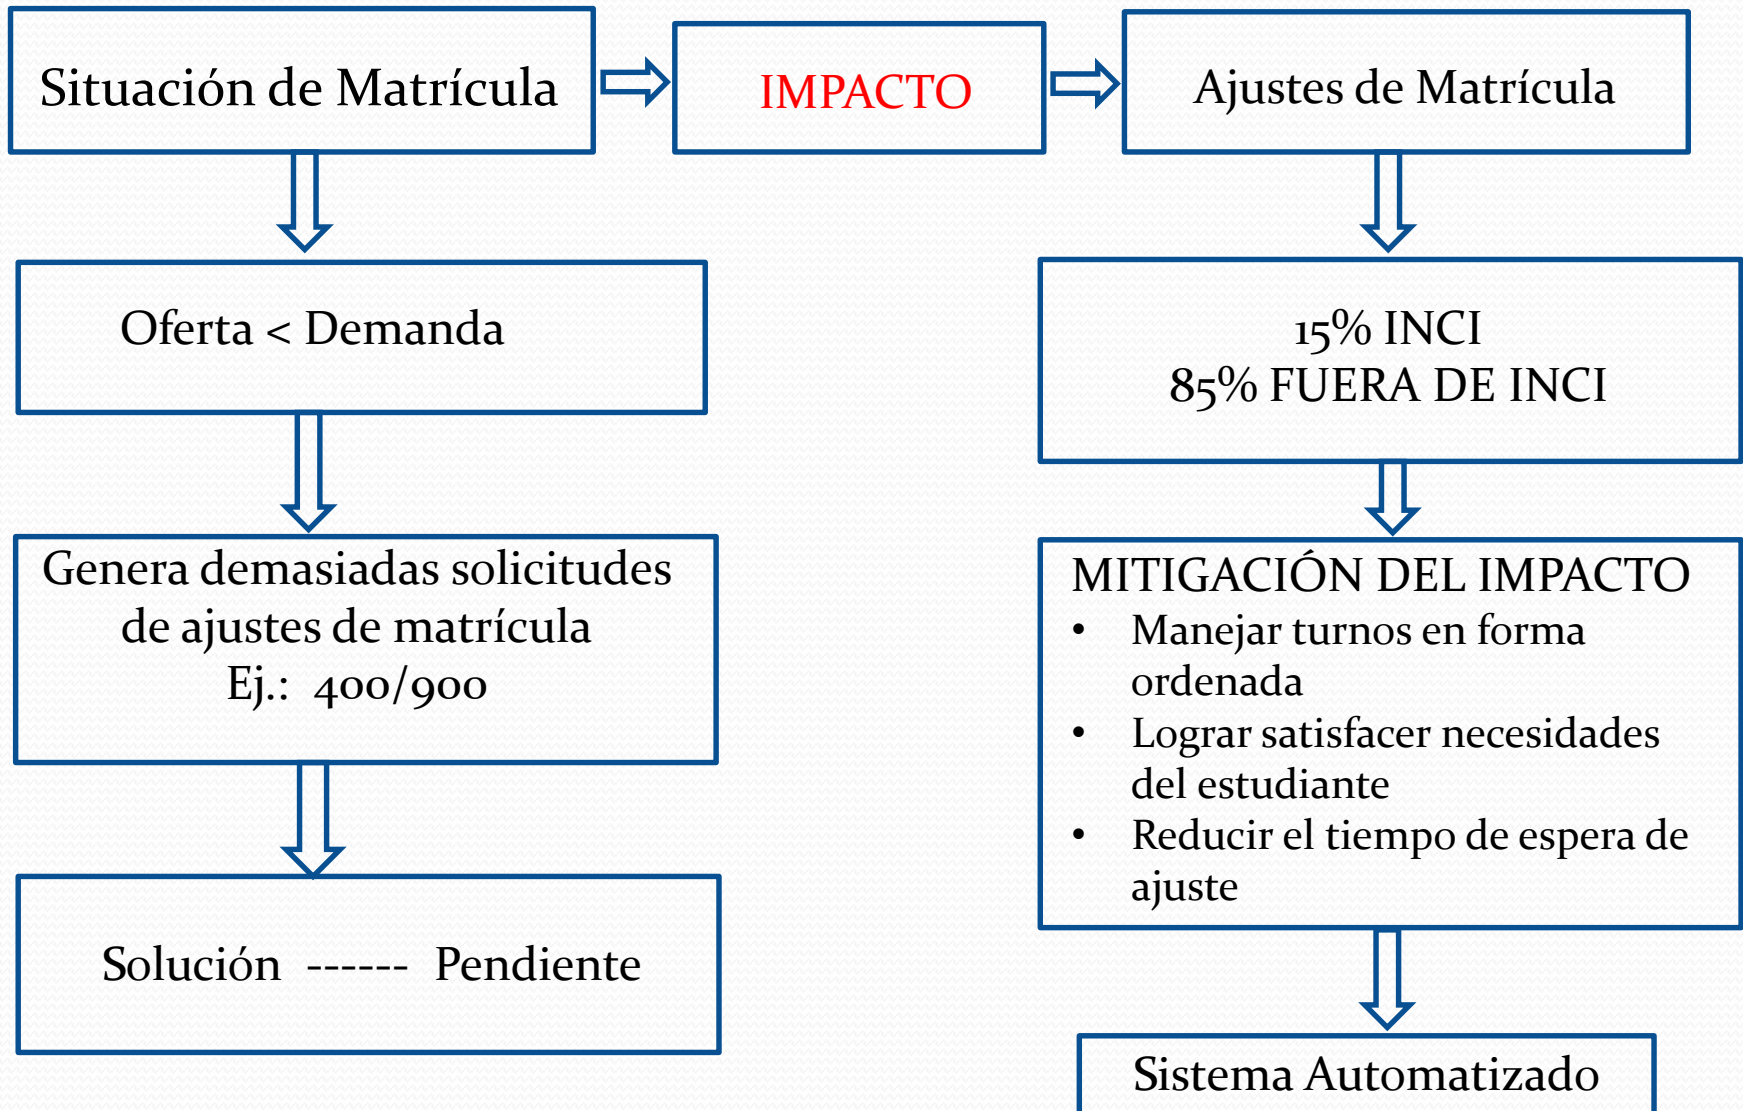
Situación de Matrícula

IMPACTO

Ajustes de Matrícula

Oferta < Demanda

15% INCI
85% FUERA DE INCI

Genera demasiadas solicitudes de ajustes de matrícula
Ej.: 400/900

MITIGACIÓN DEL IMPACTO
• Manejar turnos en forma ordenada
• Lograr satisfacer necesidades del estudiante
• Reducir el tiempo de espera de ajuste

Solución ------ Pendiente

Sistema Automatizado